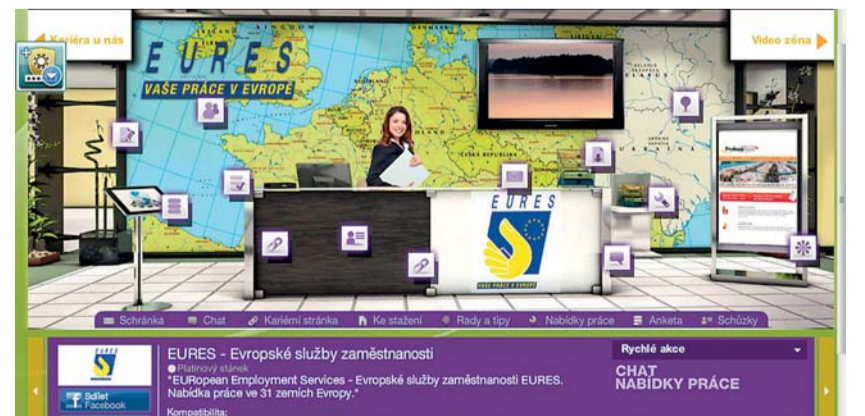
Kariéra u nás

Video zóna

EURES

VAŠE PRÁCE V EVROPĚ

EURES

VAŠE PRÁCE V EVROPĚ

Schránka Chat Kariérní stránka Ke stažení Rady a tipy Nabídky práce Anketa Schůzky

EURES

Sdílet Facebook

EURES - Evropské služby zaměstnanosti

Platinový stánek

"EURopean Employment Services - Evropské služby zaměstnanosti EURES. Nabídka práce ve 31 zemích Evropy."

Kompatibilita:

Rychlé akce

CHAT
NABÍDKY PRÁCE